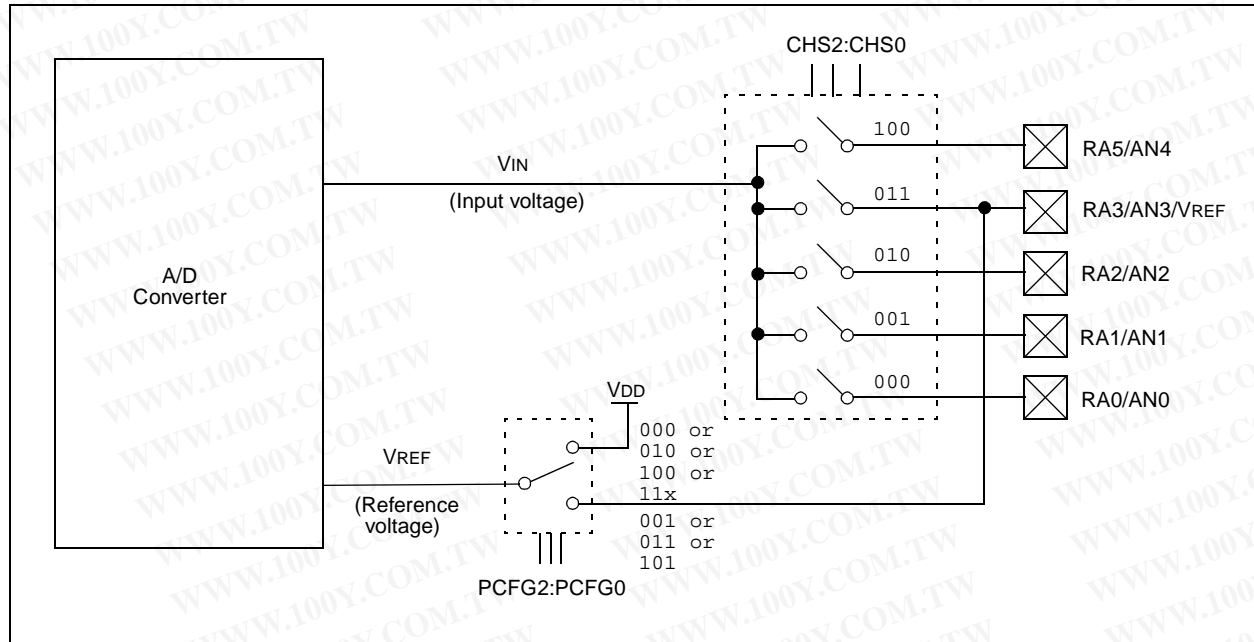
CHS2:CHS0

100
011
010
001
000

RA5/AN4
RA3/AN3/VREF
RA2/AN2
RA1/AN1
RA0/AN0

A/D Converter

VIN
(Input voltage)

VDD

VREF
(Reference voltage)

000 or
010 or
100 or
11x

001 or
011 or
101

PCFG2:PCFG0

WWW.100Y.COM.TW